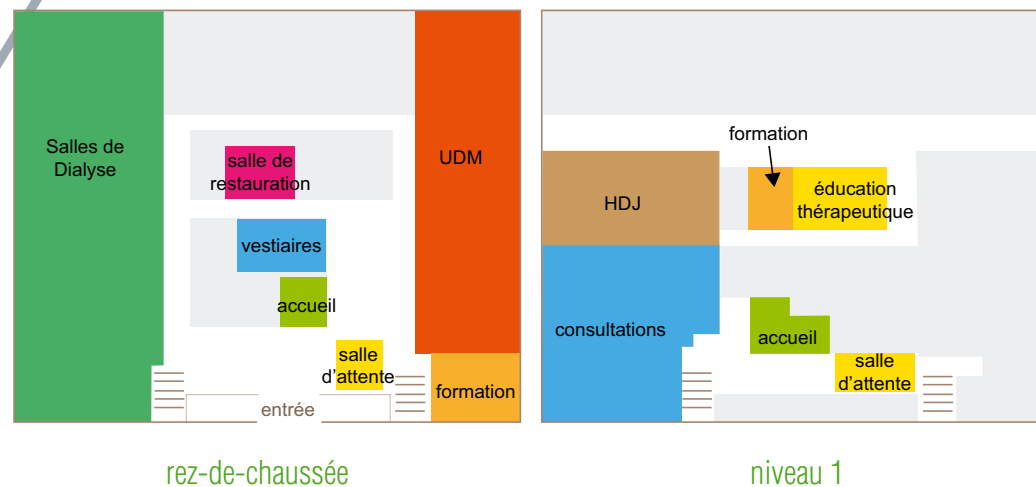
Salles de Dialyse

salle de restauration

vestiaires

accueil

UDM

salle d'attente

formation

entrée

rez-de-chaussée

formation

HDJ

éducation thérapeutique

consultations

accueil

salle d'attente

niveau 1